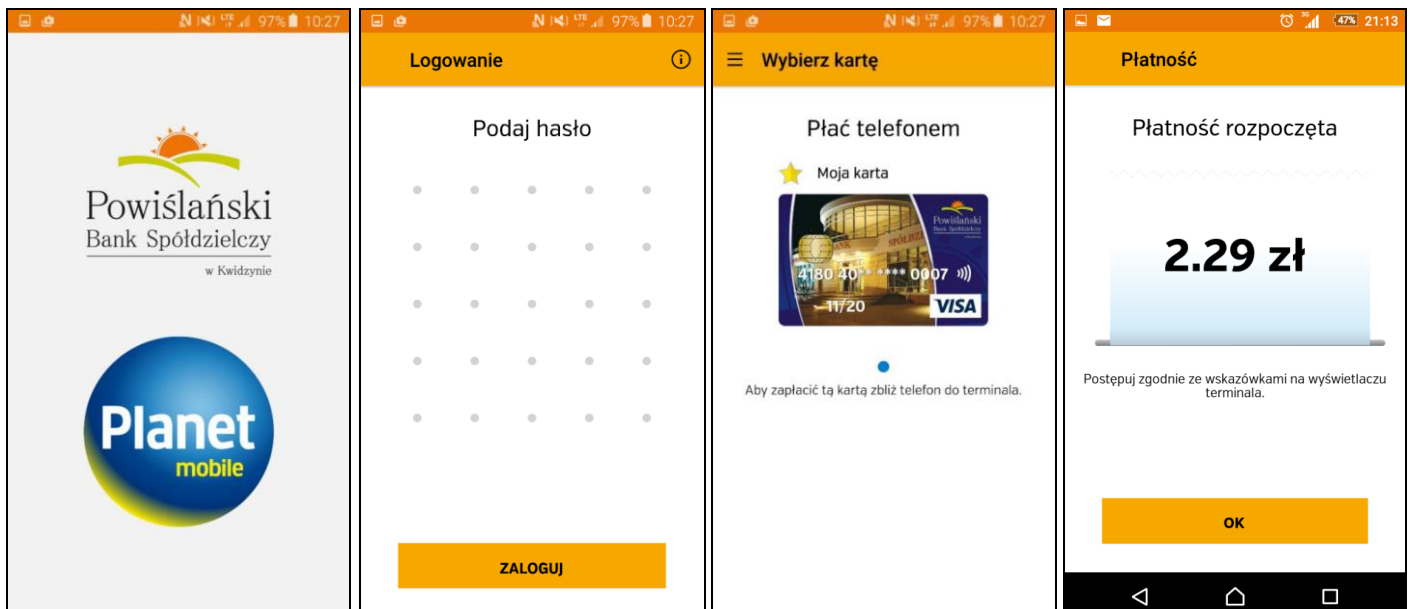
97% 10:27

Powiślański
Bank Spółdzielczy
w Kwidzynie

Planet
mobile

97% 10:27

Logowanie

Podaj hasło

ZALOGUJ

97% 10:27

Wybierz kartę

Płać telefonem

Moja karta

Powiślański
Bank Spółdzielczy

4180 40** **** 0007

11/20

VISA

Aby zapłacić tą kartą zbliż telefon do terminala.

47% 21:13

Płatność

Płatność rozpoczęta

2.29 zł

Postępuj zgodnie ze wskazówkami na wyświetlaczu terminala.

OK